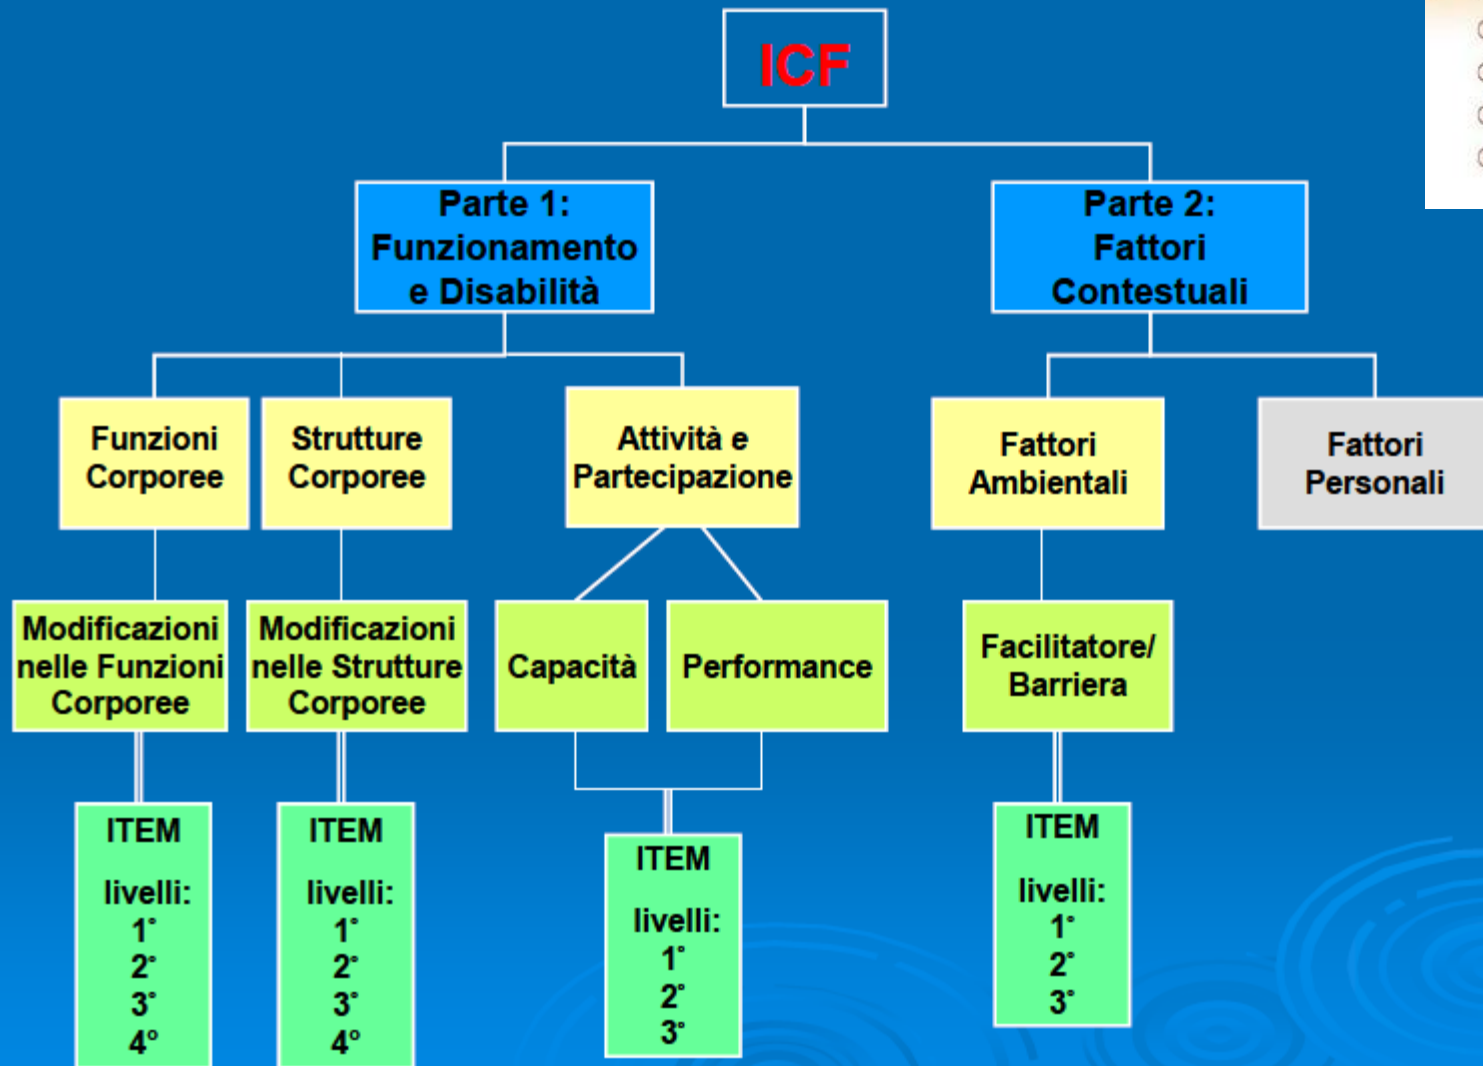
ICF

Parte 1: Funzionamento e Disabilità

Parte 2: Fattori Contestuali

Funzioni Corporee

Strutture Corporee

Attività e Partecipazione

Fattori Ambientali

Fattori Personali

Modificazioni nelle Funzioni Corporee

Modificazioni nelle Strutture Corporee

Capacità

Performance

Facilitatore/ Barriera

ITEM
livelli:
1°
2°
3°
4°

ITEM
livelli:
1°
2°
3°
4°

ITEM
livelli:
1°
2°
3°

ITEM
livelli:
1°
2°
3°